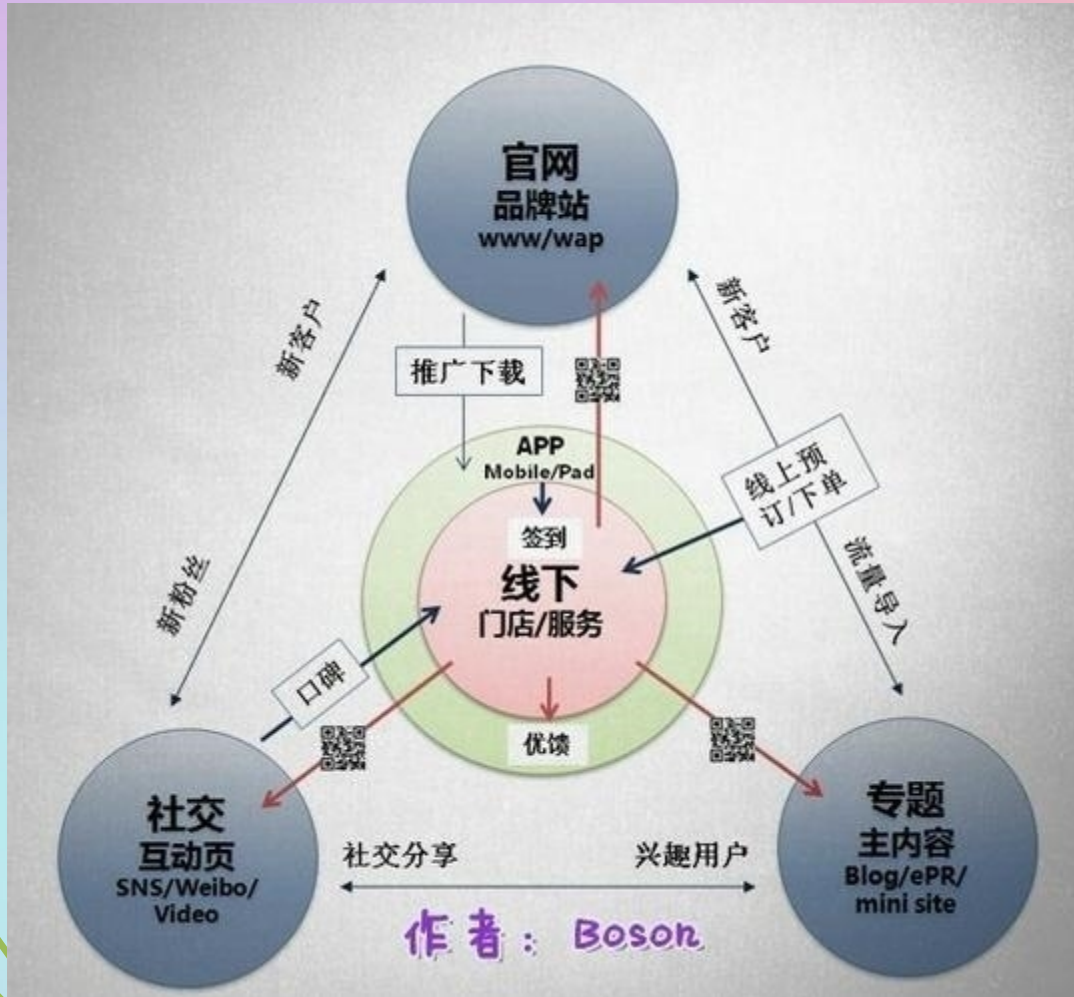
官网
品牌站
www/wap

新客户

推广下载

新客户

APP
Mobile/Pad

线上预订/下单

签到
线下
门店/服务

新粉丝

流量导入

口碑

优馈

社交
互动页
SNS/Weibo/Video

社交分享

兴趣用户

专题
主内容
Blog/ePR/mini site

作者：Boson